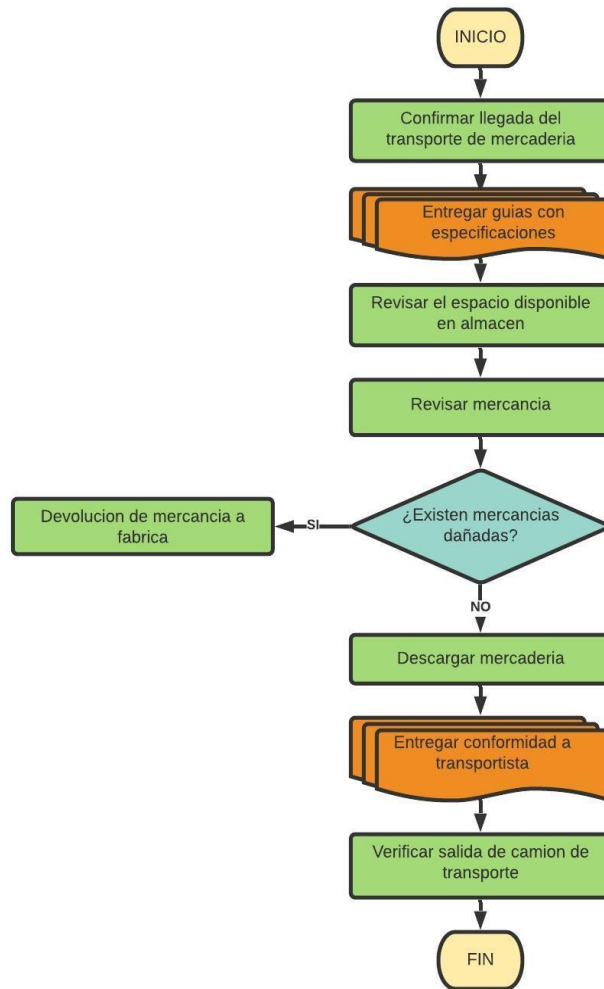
INICIO

Confirmar llegada del transporte de mercaderia

Entregar guias con especificaciones

Revisar el espacio disponible en almacen

Revisar mercancia

¿Existen mercancias dañadas?

SI

Devolucion de mercancia a fabrica

NO

Descargar mercaderia

Entregar conformidad a transportista

Verificar salida de camion de transporte

FIN